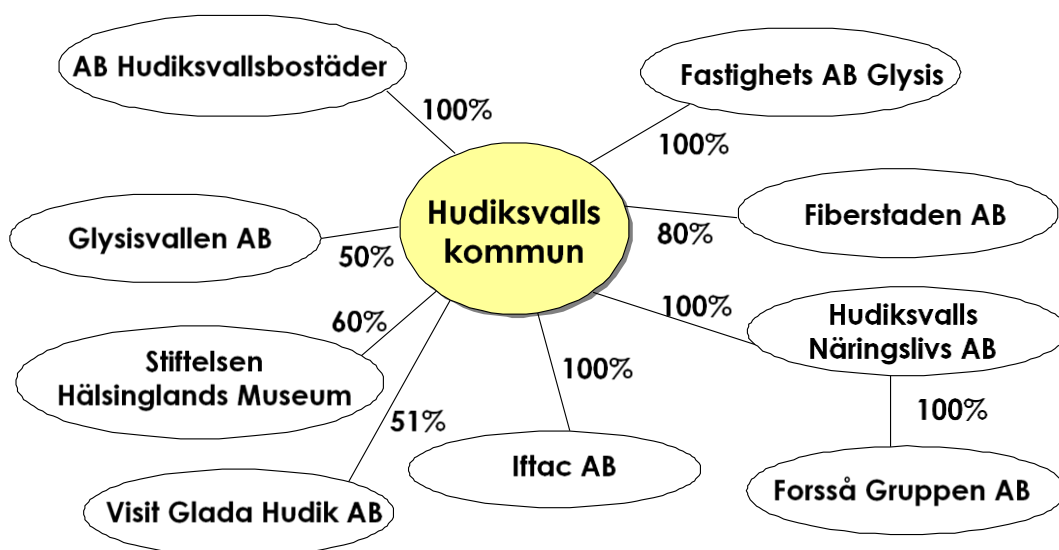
AB Hudiksvallsbostäder

100%

Fastighets AB Glysis

100%

Hudiksvalls kommun

Glysisvallen AB

50%

Fiberstaden AB

80%

100%

Hudiksvalls Näringslivs AB

60%

Stiftelsen Hälsinglands Museum

100%

100%

51%

Iftac AB

Forsså Gruppen AB

Visit Glada Hudik AB